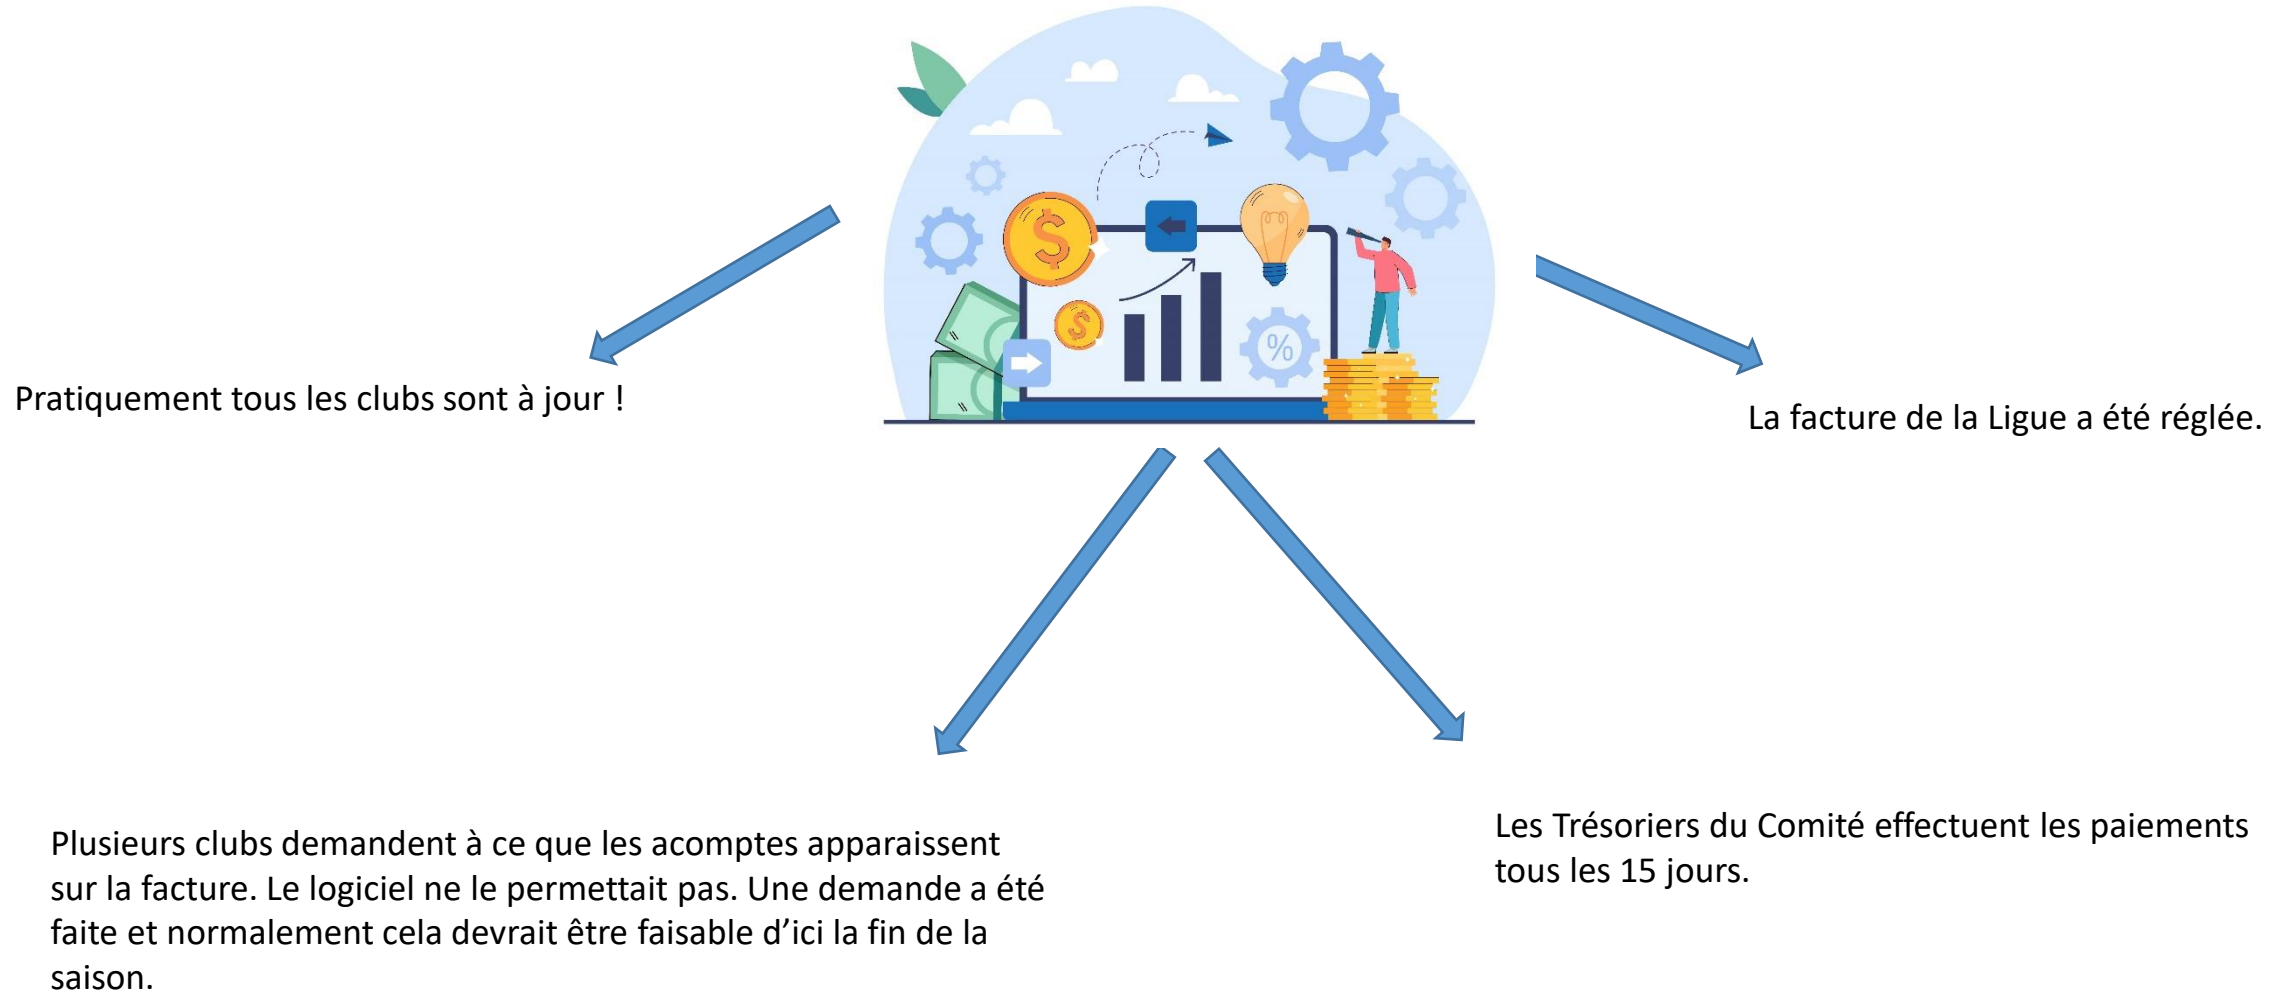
Pratiquement tous les clubs sont à jour !

La facture de la Ligue a été réglée.

Plusieurs clubs demandent à ce que les acomptes apparaissent sur la facture. Le logiciel ne le permettait pas. Une demande a été faite et normalement cela devrait être faisable d'ici la fin de la saison.

Les Trésoriers du Comité effectuent les paiements tous les 15 jours.